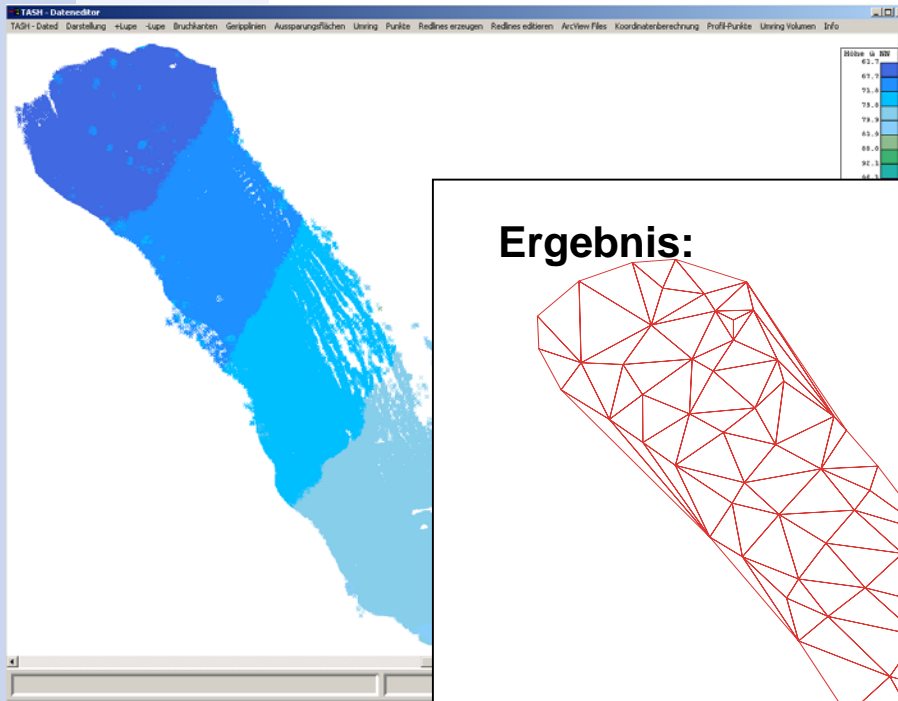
TASH - Dateneditor

TASH - Dated Darstellung +Lupe -Lupe Bruchkanten Gerippilinien Aussparungsflächen Umring Punkte Redlines erzeugen Redlines editieren ArcView Files Koordinatenberechnung Profil-Punkte Umring Volumen Info

Höhe ü NN
63.7
67.7
71.6
75.6
79.5
83.6
88.0
92.1
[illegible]

Ergebnis: